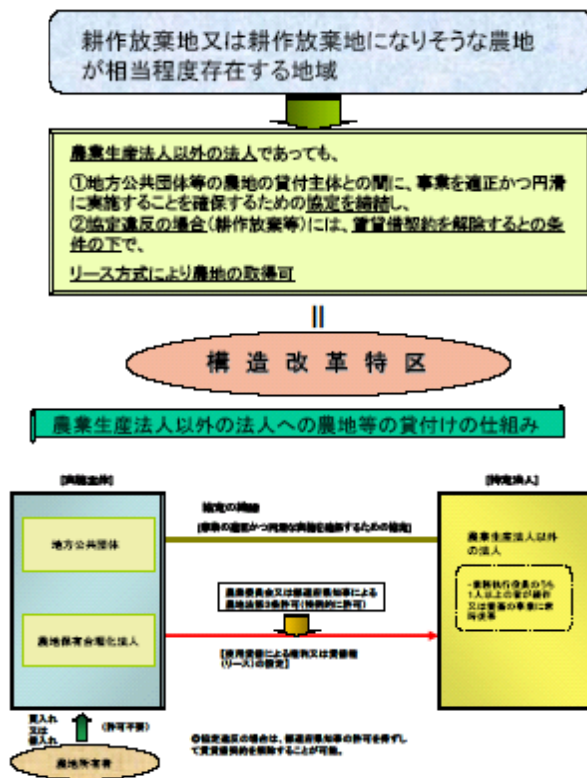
耕作放棄地又は耕作放棄地になりそうな農地が相当程度存在する地域

農業生産法人以外の法人であっても、

①地方公共団体等の農地の貸付主体との間に、事業を適正かつ円滑に実施することを確保するための協定を締結し、
②協定違反の場合（耕作放棄等）には、賃貸借契約を解除するとの条件の下で、

リース方式により農地の取得可

॥

構造改革特区

農業生産法人以外の法人への農地等の貸付けの仕組み

[貸付主体]

地方公共団体

農地保有合理化法人

[特定法人]

農業生産法人以外の法人

・業務執行役員のうち1人以上の者が耕作又は養畜の事業に常時従事

協定の締結
(事業の適正かつ円滑な実施を確保するための協定)

農業委員会又は都道府県知事による農地法第3条許可（特例的に許可）

[使用貸借による権利又は賃借権(リース)の設定]

買入れ又は借入れ

(許可不要)

農地所有者

◎協定違反の場合は、都道府県知事等の許可を要せずして賃貸借契約を解除することが可能。